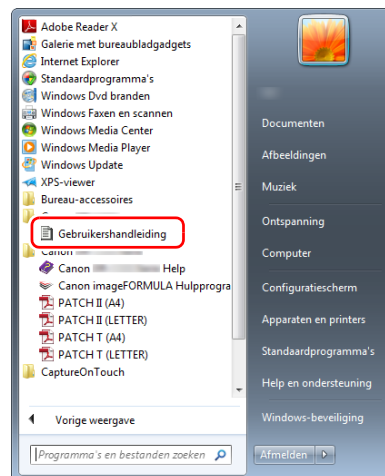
Adobe Reader X
Galerie met bureaubladgadgets
Internet Explorer
Standaardprogramma's
Windows Dvd branden
Windows Faxen en scannen
Windows Media Center
Windows Media Player
Windows Update
XPS-viewer
Bureau-accessoires
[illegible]
Gebruikershandleiding
Canon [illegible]
Canon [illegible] Help
Canon imageFORMULA Hulpprogra
PATCH II (A4)
PATCH II (LETTER)
PATCH T (A4)
PATCH T (LETTER)
CaptureOnTouch

Vorige weergave

Programma's en bestanden zoeken

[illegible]
Documenten
Afbeeldingen
Muziek
Ontspanning
Computer
Configuratiescherm
Apparaten en printers
Standaardprogramma's
Help en ondersteuning
Windows-beveiliging
Afmelden